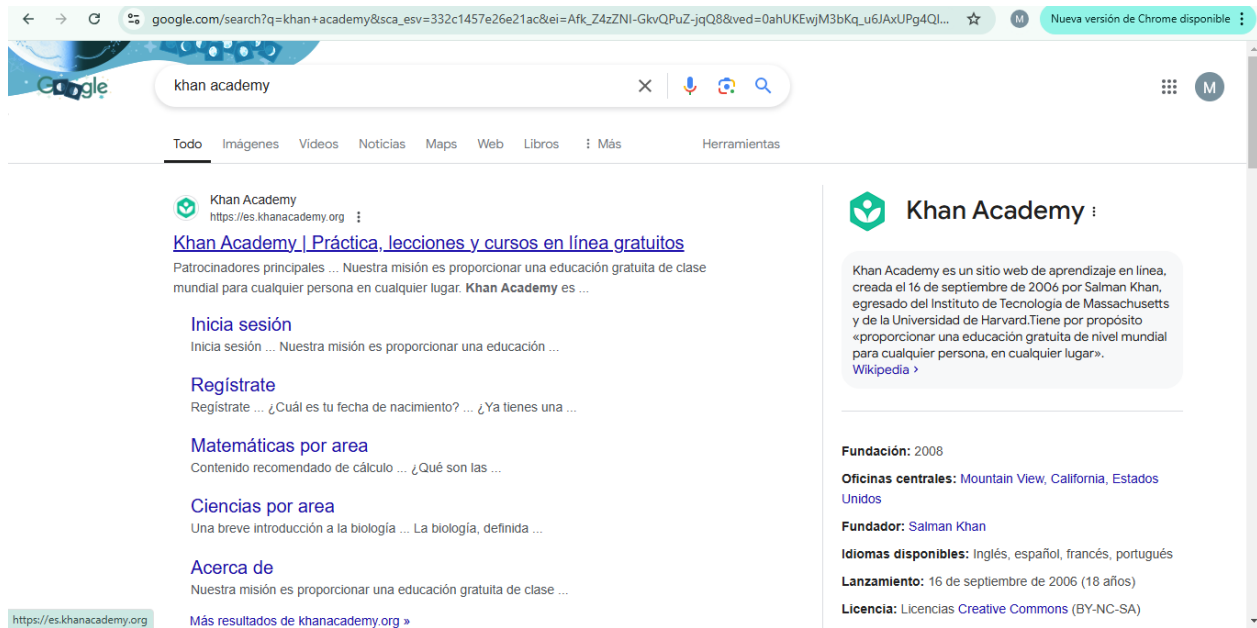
google.com/search?q=khan+academy&sca_esv=332c1457e26e21ac&ei=Afk_Z4zZNI-GkvQPuZ-jqQ8&ved=0ahUKEwjM3bKq_u6JAxUPg4QI...

M

Nueva versión de Chrome disponible

Google

khan academy

M

Todo Imágenes Videos Noticias Maps Web Libros ⋮ Más Herramientas

Khan Academy
https://es.khanacademy.org

Khan Academy | Práctica, lecciones y cursos en línea gratuitos

Patrocinadores principales ... Nuestra misión es proporcionar una educación gratuita de clase mundial para cualquier persona en cualquier lugar. **Khan Academy** es ...

Inicia sesión
Inicia sesión ... Nuestra misión es proporcionar una educación ...

Regístrate
Regístrate ... ¿Cuál es tu fecha de nacimiento? ... ¿Ya tienes una ...

Matemáticas por area
Contenido recomendado de cálculo ... ¿Qué son las ...

Ciencias por area
Una breve introducción a la biología ... La biología, definida ...

Acerca de
Nuestra misión es proporcionar una educación gratuita de clase ...

https://es.khanacademy.org

Más resultados de khanacademy.org »

Khan Academy

Khan Academy es un sitio web de aprendizaje en línea, creada el 16 de septiembre de 2006 por Salman Khan, egresado del Instituto de Tecnologia de Massachusetts y de la Universidad de Harvard.Tiene por propósito «proporcionar una educación gratuita de nivel mundial para cualquier persona, en cualquier lugar».
Wikipedia ›

Fundación: 2008

Oficinas centrales: Mountain View, California, Estados Unidos

Fundador: Salman Khan

Idiomas disponibles: Inglés, español, francés, portugués

Lanzamiento: 16 de septiembre de 2006 (18 años)

Licencia: Licencias Creative Commons (BY-NC-SA)